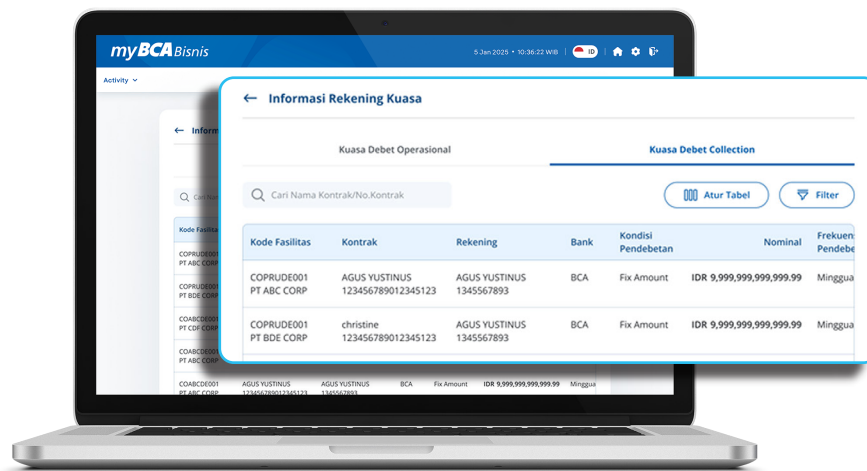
myBCA Bisnis

5 Jan 2025 • 10:36:22 WIB ID

Activity

← Inform

Cari Na

Kode Fasilita

COPRUDE001
PT ABC CORP

COPRUDE001
PT BDE CORP

COPRUDE001
PT CDF CORP

COPRUDE001
PT DEF CORP

COABCDE001
PT ABC CORP

AGUS YUSTINUS
123456789012345123

AGUS YUSTINUS
1345567893

BCA

Fix Amount

IDR 9,999,999,999,999.99

Minggua

← Informasi Rekening Kuasa

Kuasa Debet Operasional

Kuasa Debet Collection

Cari Nama Kontrak/No.Kontrak

Atur Tabel

Filter

| Kode Fasilitas | Kontrak | Rekening | Bank | Kondisi Pendebetan | Nominal | Frekuen Pendebe |
|---|---|---|---|---|---|---|
| COPRUDE001 PT ABC CORP | AGUS YUSTINUS 123456789012345123 | AGUS YUSTINUS 1345567893 | BCA | Fix Amount | IDR 9,999,999,999,999.99 | Minggua |
| COPRUDE001 PT BDE CORP | christine 123456789012345123 | AGUS YUSTINUS 1345567893 | BCA | Fix Amount | IDR 9,999,999,999,999.99 | Minggua |